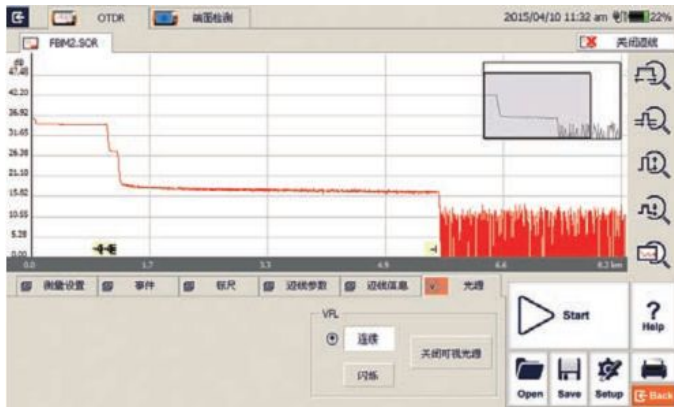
OTDR 端面检测 2015/04/10 11:32 am 22%

FBM2.SOR 关闭曲线

dB
47.40
42.20
36.92
31.65
26.38
21.10
15.82
10.55
5.28
0.00

0.0 1.7 3.3 4.9 6.6 8.2 km

测量设置 事件 标尺 迹线参数 迹线信息 光源

VFL
连续
闪烁
关闭可视光源

Start
Help
Open
Save
Setup
Back